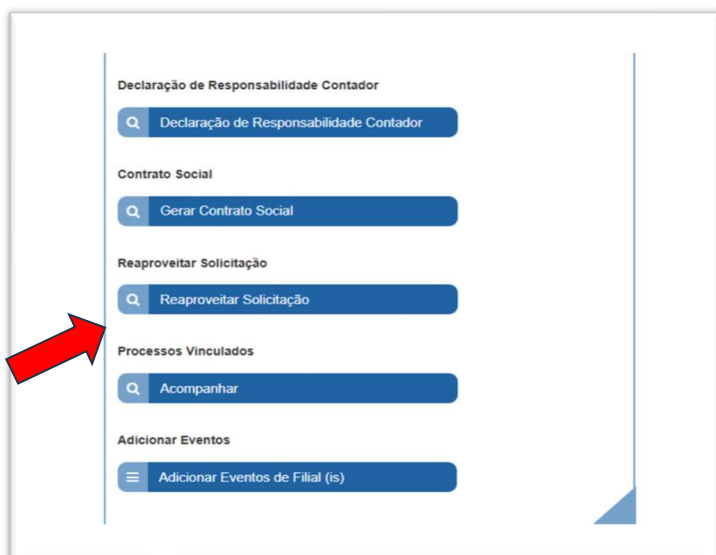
Declaração de Responsabilidade Contador

Declaração de Responsabilidade Contador

Contrato Social

Gerar Contrato Social

Reaproveitar Solicitação

Reaproveitar Solicitação

Processos Vinculados

Acompanhar

Adicionar Eventos

Adicionar Eventos de Filial (is)